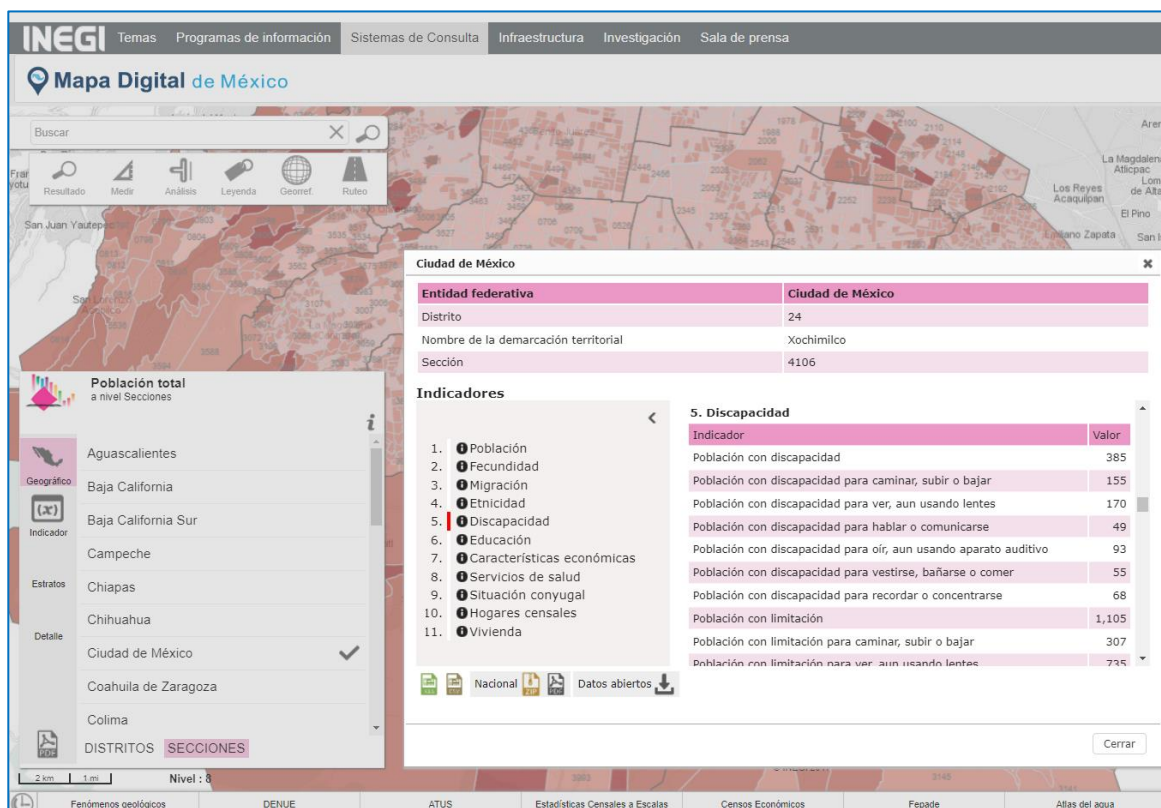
INEGI Temas Programas de información Sistemas de Consulta Infraestructura Investigación Sala de prensa

Mapa Digital de México

Buscar

Resultado Medir Análisis Leyenda Georref. Ruteo

San Juan Yautepec

Los Reyes Acaquilpan

La Magdalena Atlicpac

El Pino

Población total
a nivel Secciones

Geográfico
Indicador
Estratos
Detalle

Aguascalientes
Baja California
Baja California Sur
Campeche
Chiapas
Chihuahua
Ciudad de México
Coahuila de Zaragoza
Colima

DISTRITOS SECCIONES

2 km 1 mi Nivel : 8

Ciudad de México

| Entidad federativa | Ciudad de México |
|---|---|
| Distrito | 24 |
| Nombre de la demarcación territorial | Xochimilco |
| Sección | 4106 |

Indicadores

1. Población
2. Fecundidad
3. Migración
4. Etnicidad
5. Discapacidad
6. Educación
7. Características económicas
8. Servicios de salud
9. Situación conyugal
10. Hogares censales
11. Vivienda

5. Discapacidad

| Indicador | Valor |
|---|---|
| Población con discapacidad | 385 |
| Población con discapacidad para caminar, subir o bajar | 155 |
| Población con discapacidad para ver, aun usando lentes | 170 |
| Población con discapacidad para hablar o comunicarse | 49 |
| Población con discapacidad para oír, aun usando aparato auditivo | 93 |
| Población con discapacidad para vestirse, bañarse o comer | 55 |
| Población con discapacidad para recordar o concentrarse | 68 |
| Población con limitación | 1,105 |
| Población con limitación para caminar, subir o bajar | 307 |
| Población con limitación para ver, aun usando lentes | 735 |

Nacional Datos abiertos

Cerrar

Fenómenos geológicos DENUE ATUS Estadísticas Censales a Escalas Censos Económicos Fepade Atlas del agua